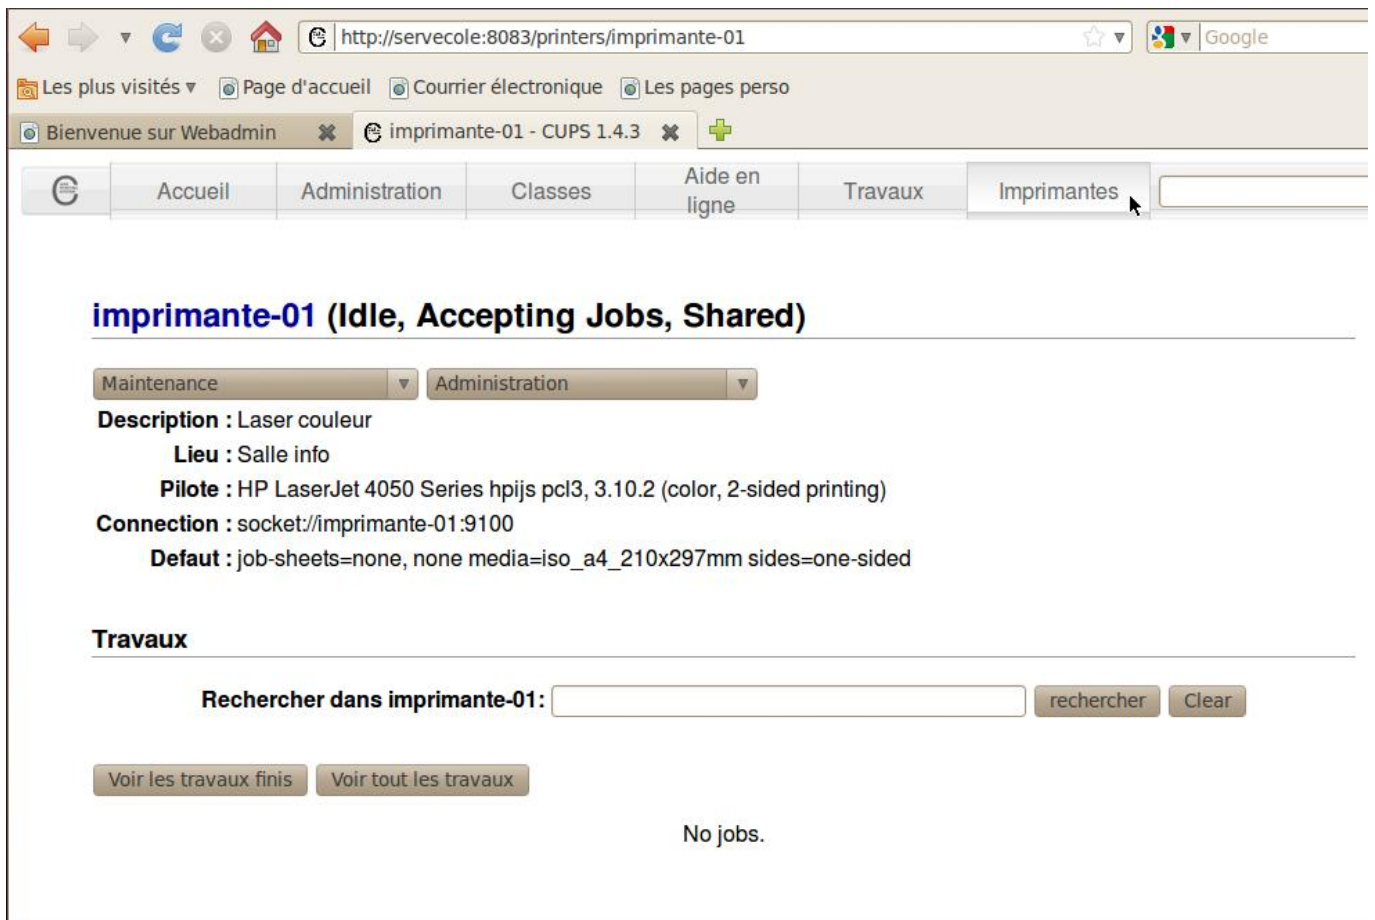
http://servecole:8083/printers/imprimante-01

Google

Les plus visités ▾ Page d'accueil Courrier électronique Les pages perso

Bienvenue sur Webadmin

imprimante-01 - CUPS 1.4.3

Accueil Administration Classes Aide en ligne Travaux Imprimantes

imprimante-01 (Idle, Accepting Jobs, Shared)

Maintenance ▾ Administration ▾

Description : Laser couleur

Lieu : Salle info

Pilote : HP LaserJet 4050 Series hpijs pcl3, 3.10.2 (color, 2-sided printing)

Connection : socket://imprimante-01:9100

Defaut : job-sheets=none, none media=iso_a4_210x297mm sides=one-sided

Travaux

Rechercher dans imprimante-01: rechercher Clear

Voir les travaux finis Voir tout les travaux

No jobs.